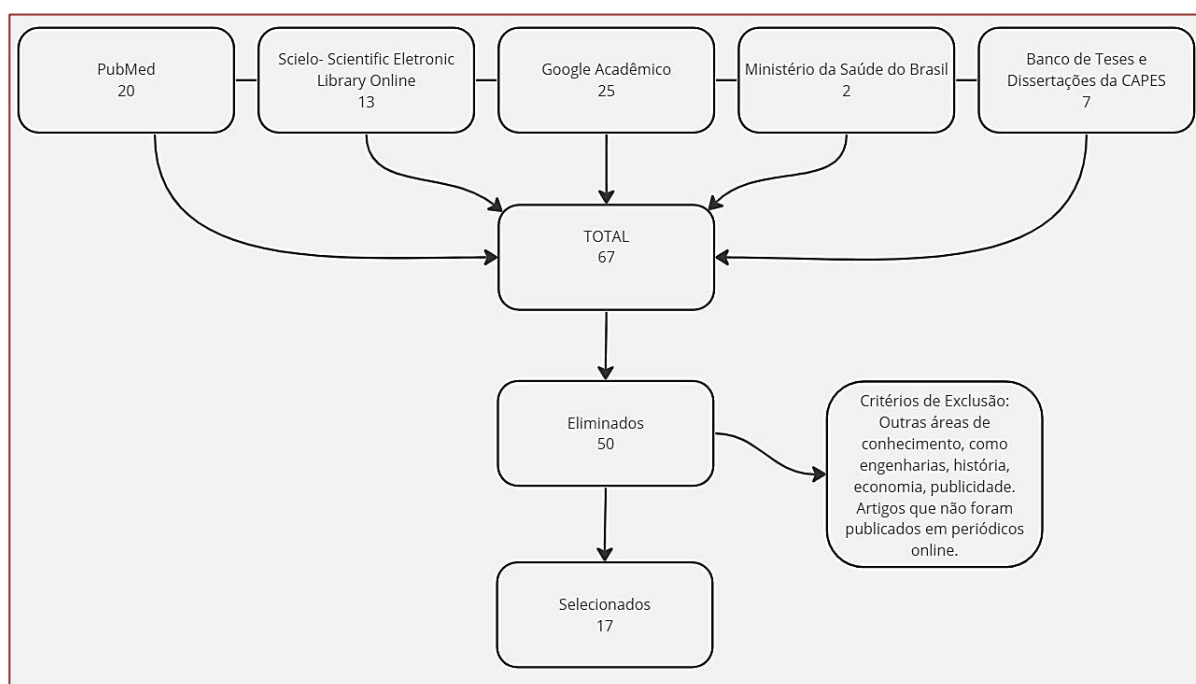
PubMed
20

Scielo- Scientific Eletronic Library Online
13

Google Acadêmico
25

Ministério da Saúde do Brasil
2

Banco de Teses e Dissertações da CAPES
7

TOTAL
67

Eliminados
50

Critérios de Exclusão: Outras áreas de conhecimento, como engenharias, história, economia, publicidade. Artigos que não foram publicados em periódicos online.

Selecionados
17